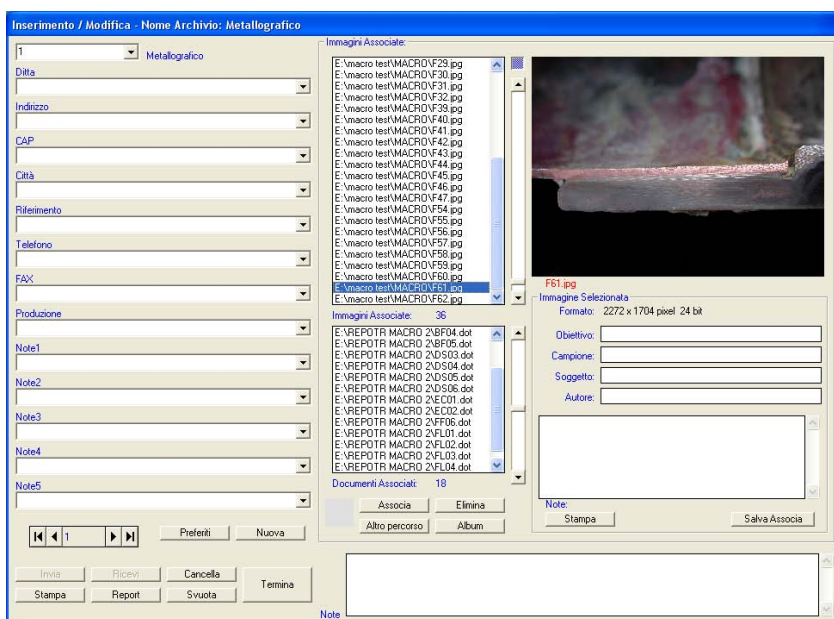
Inserimento / Modifica - Nome Archivio: Metallografico

1 Metallografico

Ditta

Indirizzo

CAP

Città

Riferimento

Telefono

FAX

Produzione

Note1

Note2

Note3

Note4

Note5

1

Preferiti

Nuova

Invia

Ricevi

Cancella

Termina

Stampa

Report

Svuota

Immagini Associate:

E:\macro test\MACRO\F29.jpg
E:\macro test\MACRO\F30.jpg
E:\macro test\MACRO\F31.jpg
E:\macro test\MACRO\F32.jpg
E:\macro test\MACRO\F39.jpg
E:\macro test\MACRO\F40.jpg
E:\macro test\MACRO\F41.jpg
E:\macro test\MACRO\F42.jpg
E:\macro test\MACRO\F43.jpg
E:\macro test\MACRO\F44.jpg
E:\macro test\MACRO\F45.jpg
E:\macro test\MACRO\F46.jpg
E:\macro test\MACRO\F47.jpg
E:\macro test\MACRO\F54.jpg
E:\macro test\MACRO\F55.jpg
E:\macro test\MACRO\F56.jpg
E:\macro test\MACRO\F57.jpg
E:\macro test\MACRO\F58.jpg
E:\macro test\MACRO\F59.jpg
E:\macro test\MACRO\F60.jpg
E:\macro test\MACRO\F61.jpg
E:\macro test\MACRO\F62.jpg

Immagini Associate: 36

E:\REPOTR MACRO 2\BF04.dot
E:\REPOTR MACRO 2\BF05.dot
E:\REPOTR MACRO 2\DS03.dot
E:\REPOTR MACRO 2\DS04.dot
E:\REPOTR MACRO 2\DS05.dot
E:\REPOTR MACRO 2\DS06.dot
E:\REPOTR MACRO 2\EC01.dot
E:\REPOTR MACRO 2\EC02.dot
E:\REPOTR MACRO 2\FF06.dot
E:\REPOTR MACRO 2\FL01.dot
E:\REPOTR MACRO 2\FL02.dot
E:\REPOTR MACRO 2\FL03.dot
E:\REPOTR MACRO 2\FL04.dot

Documenti Associati: 18

Associa

Elimina

Altro percorso

Album

F61.jpg

Immagine Selezionata

Formato: 2272 x 1704 pixel 24 bit

Obiettivo:

Campione:

Soggetto:

Autore:

Note:

Stampa

Salva Associa

Note